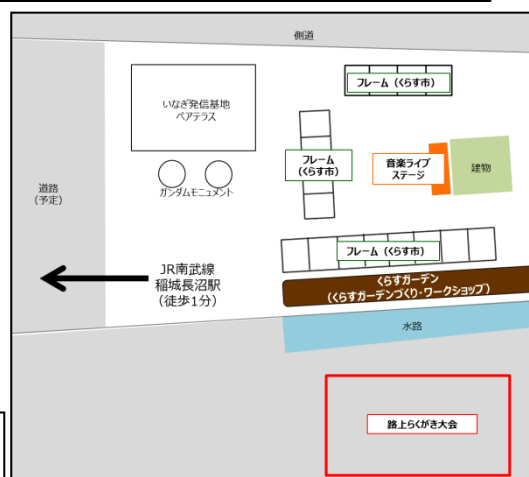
側道

いなぎ発信基地
ペアテラス

ガンダムモニュメント

フレーム（くらす市）

フレーム
（くらす市）

音楽ライブ
ステージ

建物

道路
（予定）

フレーム（くらす市）

JR南武線
稲城長沼駅
（徒歩1分）

くらすガーデン
（くらすガーデンづくり・ワークショップ）

水路

路上らくがき大会